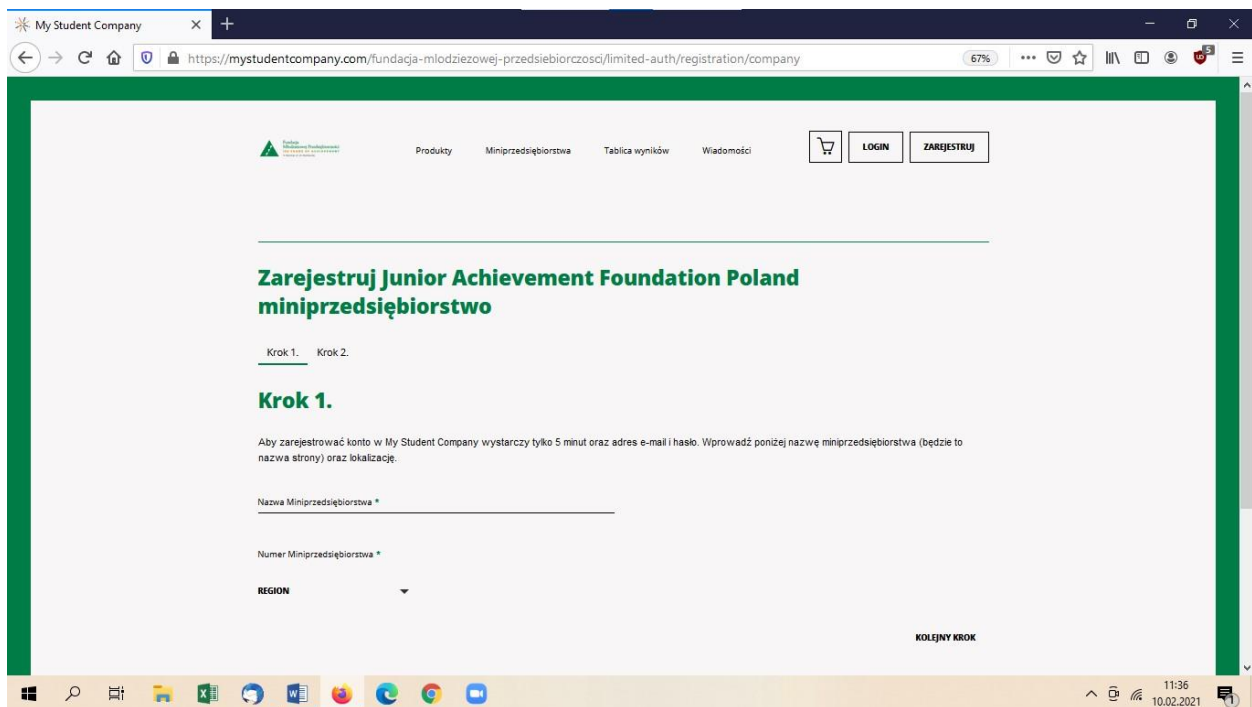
My Student Company

https://mystudentcompany.com/fundacja-mlodziezowej-przedsiebiorczosci/limited-auth/registration/company

67%

Fundacja Młodzieżowej Przedsiębiorczości

Produkty Miniprzedsiębiorstwa Tablica wyników Wiadomości LOGIN ZAREJESTRUJ

Zarejestruj Junior Achievement Foundation Poland miniprzedsiębiorstwo

Krok 1. Krok 2.

Krok 1.

Aby zarejestrować konto w My Student Company wystarczy tylko 5 minut oraz adres e-mail i hasło. Wprowadź poniżej nazwę miniprzedsiębiorstwa (będzie to nazwa strony) oraz lokalizację.

Nazwa Miniprzedsiębiorstwa *

Numer Miniprzedsiębiorstwa *

REGION

KOLEJNY KROK

11:36
10.02.2021